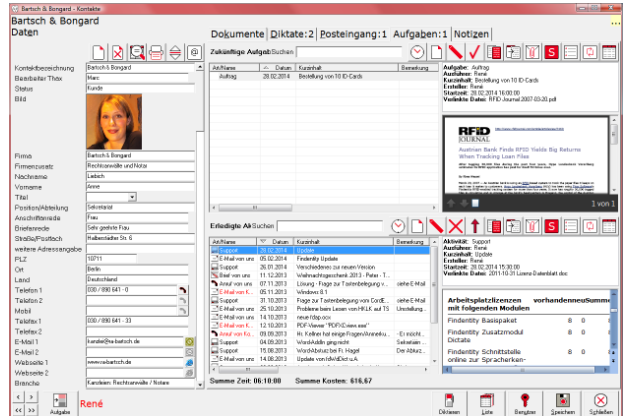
Bartsch & Bongard - Kontakte

Bartsch & Bongard
Daten

Dokumente | Diktate:2 | Posteingang:1 | Aufgaben:1 | Notizen

Kontaktbezeichnung: Bartsch & Bongard
Bearbeiter Thax: Marc
Status: Kunde
Bild
Firma: Bartsch & Bongard
Firmenzusatz: Rechtsanwälte und Notar
Nachname: Liebich
Vorname: Anne
Titel
Position/Abteilung: Sekretariat
Anschriftenliste: Frau
Briefanrede: Sehr geehrte Frau
Straße/Postfach: Halberstadter Str. 6
weitere Adressangabe
PLZ: 10711
Ort: Berlin
Land: Deutschland
Telefon 1: 030 / 890 641 - 0
Telefon 2
Mobil
Telefax 1: 030 / 890 641 - 33
Telefax 2
E-Mail 1: kanzlei@ra-bartsch.de
E-Mail 2
Webseite 1: www.rabartsch.de
Webseite 2
Branche: Kanzleien: Rechtsanwälte / Notare

Zukünftige Aufgab Suchen

| Art/Name | Datum | Kurzinhalt | Bemerkung |
|---|---|---|---|
| Auftrag | 28.02.2014 | Bestellung von 10 ID-Cards | |

Aufgabe: Auftrag
Ausführer: René
Kurzinhalt: Bestellung von 10 ID-Cards
Ersteller: René
Startzeit: 28.02.2014 16:00:00
Verlinkte Datei: RFID Journal 2007-03-20.pdf

RFID JOURNAL
Austrian Bank Finds RFID Yields Big Returns When Tracking Loan Files
1 von 1

Erledigte Al Suchen

| Art/Name | Datum | Kurzinhalt | Bemerkung |
|---|---|---|---|
| Support | 28.02.2014 | Update | |
| E-Mail von uns | 05.02.2014 | Findentity Update | |
| Support | 26.01.2014 | Verschiedenes zur neuen Version | |
| Brief von uns | 11.12.2013 | Weihnachtsgeschenk 2013 - Peter - T... | |
| Anruf von uns | 07.11.2013 | Lösung - Frage zur Texterbelegung v... | siehe E-Mail |
| E-Mail von K... | 05.11.2013 | Windows 8.1 | |
| Support | 31.10.2013 | Frage zur Texterbelegung von CordE... | siehe E-Mail |
| Support | 25.10.2013 | Probleme beim Lesen von HFLK auf TS | Umstellung... |
| E-Mail von K... | 14.10.2013 | neue Fdsp.docx | |
| E-Mail von K... | 12.10.2013 | PDF-Viewer "PDFXChange.exe" | |
| Anruf von Ko... | 09.09.2013 | Hr. Kellner hat einige Fragen/Anmerku... | - Ei möcht... |
| Support | 04.09.2013 | WordAddin ging nicht | siehe E-Mail |
| Support | 15.08.2013 | WordAbruz bei Fr. Hagel | Der Abruz... |
| E-Mail von uns | 14.08.2013 | Update von Word... | |

Aktivität: Support
Ausführer: René
Kurzinhalt: Update
Ersteller: René
Startzeit: 28.02.2014 15:30:00
Verlinkte Datei: 2011-10-31 Lizenz Datenblatt.doc

| Arbeitsplatzlizenzen mit folgenden Modulen | vorhanden | neu | Summe |
|---|---|---|---|
| Findentity Basispaket | 8 | 0 | |
| Findentity Zusatzmodul Diktate | 8 | 0 | |
| Findentity Schnittstelle online zur Spracherken- | 8 | 0 | |

Summe Zeit: 06:10:00
Summe Kosten: 616,67

Aufgabe
René
Diktieren
Liste
Benutzer
Speichern
Schließen